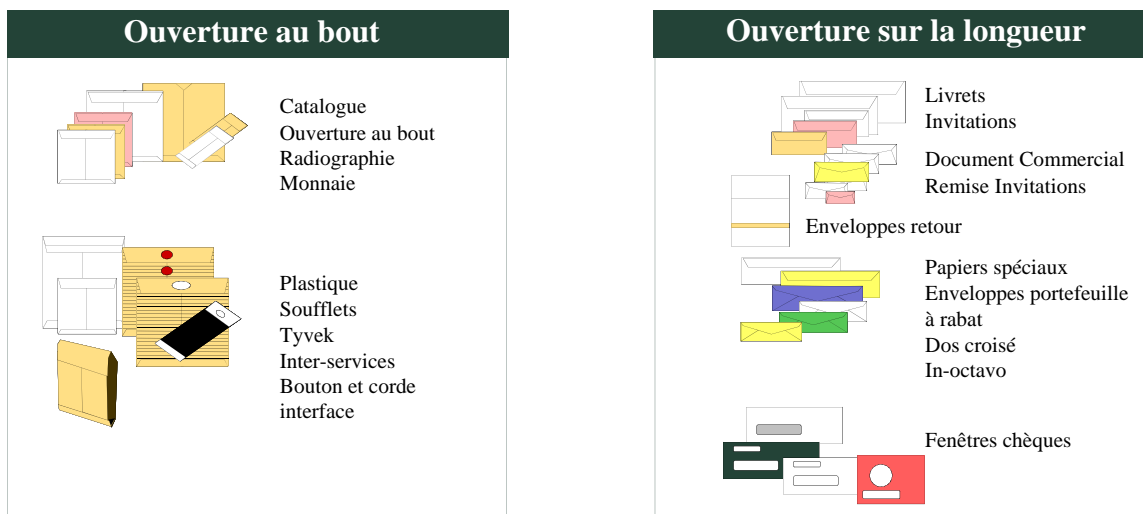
Ouverture au bout

Catalogue
Ouverture au bout
Radiographie
Monnaie

Plastique
Soufflets
Tyvek
Inter-services
Bouton et corde
interface

Ouverture sur la longueur

Livrets
Invitations

Document Commercial
Remise Invitations

Enveloppes retour

Papiers spéciaux
Enveloppes portefeuille
à rabat
Dos croisé
In-octavo

Fenêtres chèques